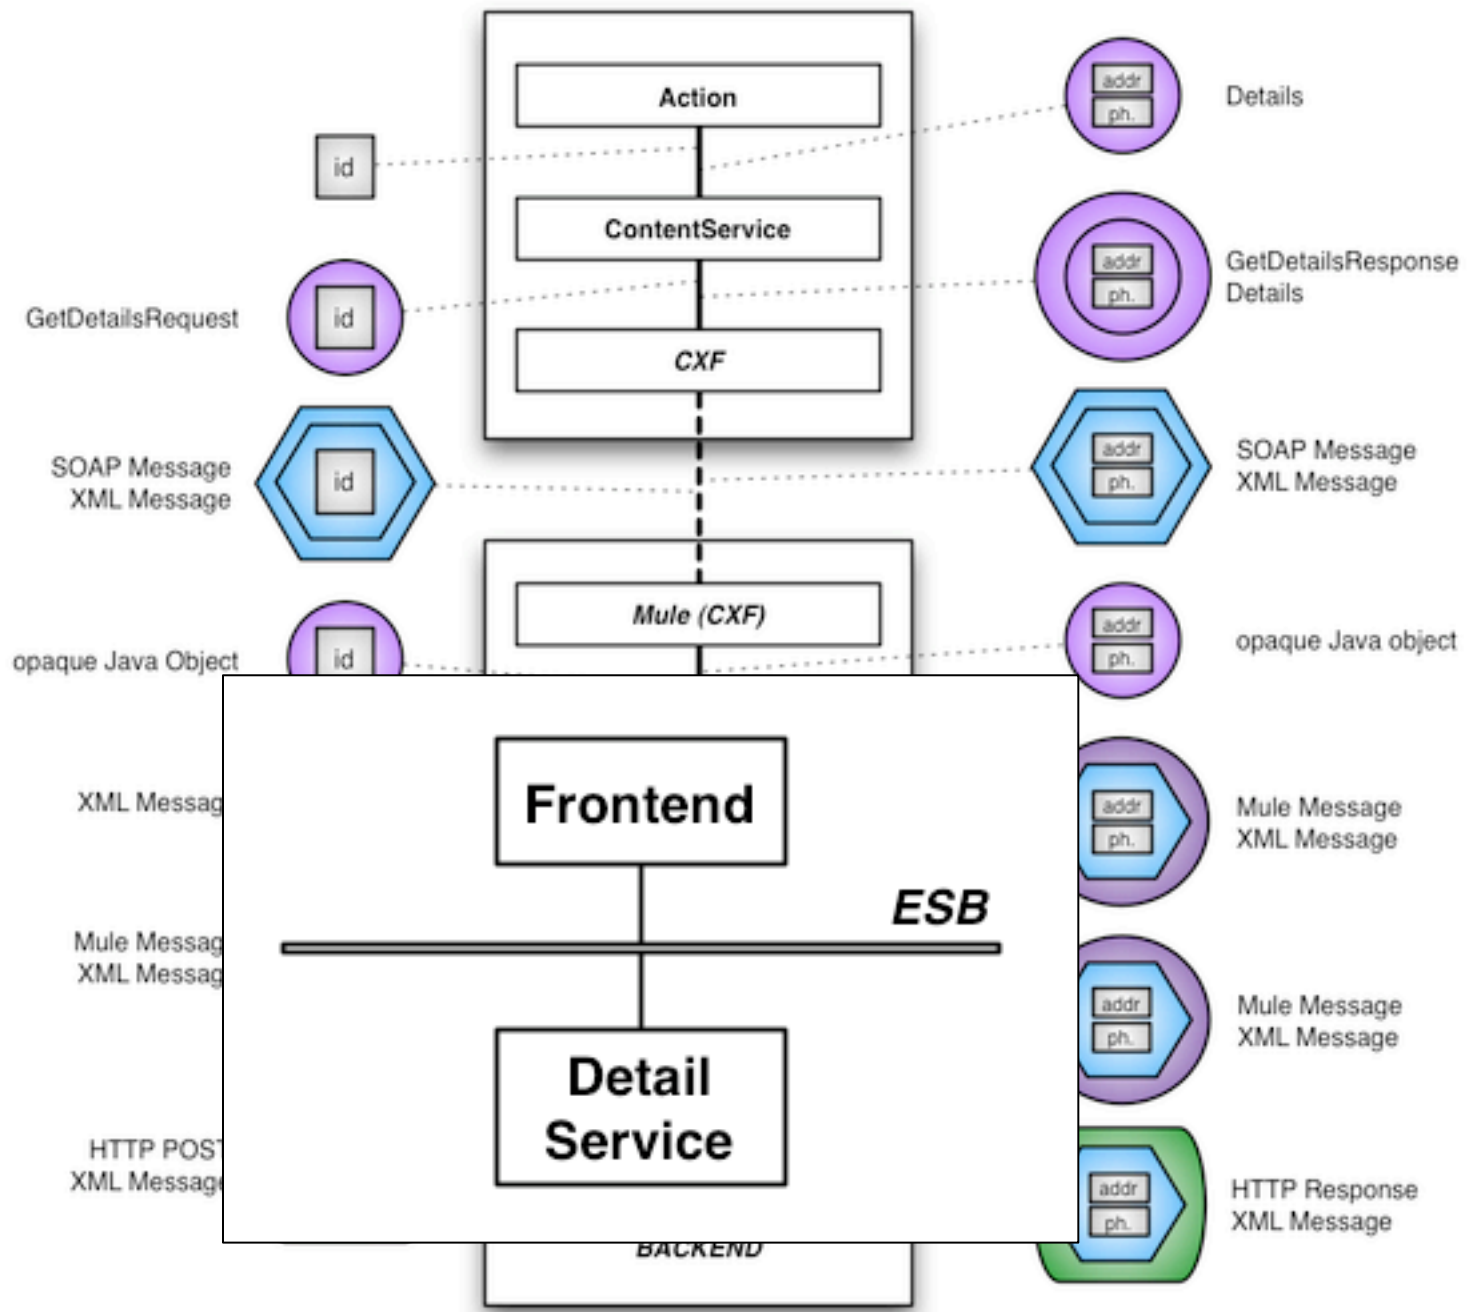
Action

ContentService

CXF

Mule (CXF)

id

addr
ph.

Details

GetDetailsRequest

id

addr
ph.

GetDetailsResponse
Details

SOAP Message
XML Message

id

addr
ph.

SOAP Message
XML Message

opaque Java Object

id

addr
ph.

opaque Java object

XML Messag

Mule Messag
XML Messag

HTTP POS
XML Messag

addr
ph.

Mule Message
XML Message

addr
ph.

Mule Message
XML Message

addr
ph.

HTTP Response
XML Message

Frontend

ESB

Detail Service

BACKEND